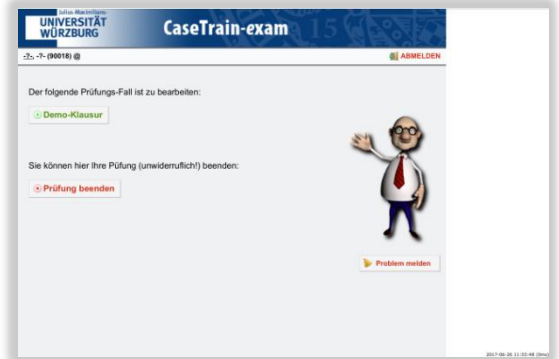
Julius-Maximilians-
UNIVERSITÄT
WÜRZBURG

CaseTrain-exam

-?-, -?- (90018) @

ABMELDEN

Der folgende Prüfungs-Fall ist zu bearbeiten:

Demo-Klausur

Sie können hier Ihre Püfung (unwiderruflich!) beenden:

Prüfung beenden

Problem melden

2017-06-26 11:03:46 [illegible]